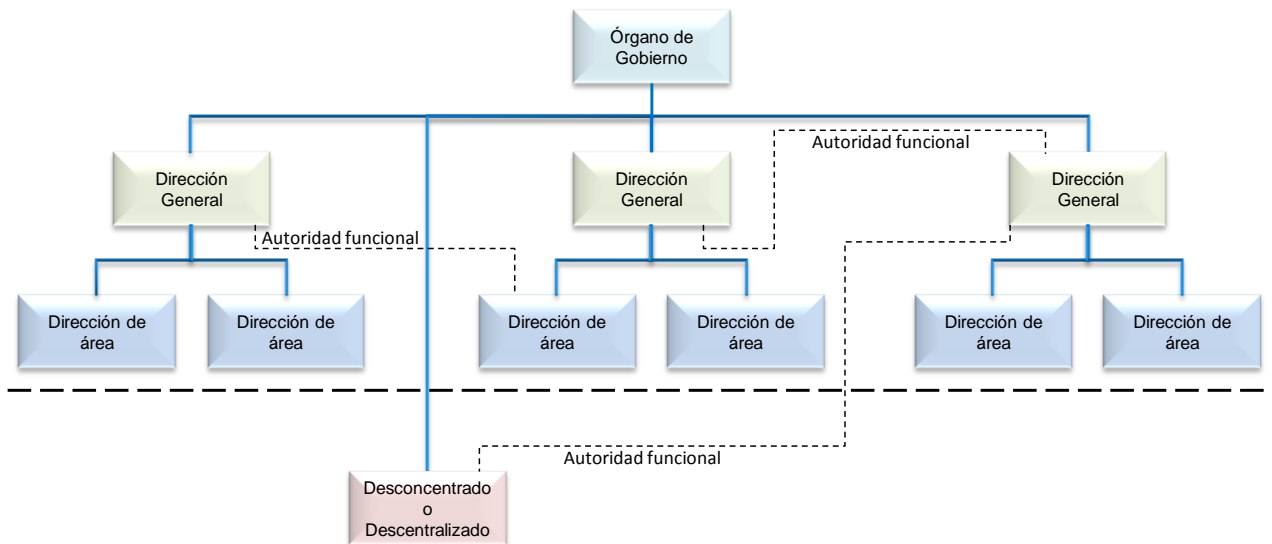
Órgano de Gobierno

Autoridad funcional

Dirección General

Dirección General

Dirección General

Autoridad funcional

Dirección de área

Dirección de área

Dirección de área

Dirección de área

Dirección de área

Dirección de área

Autoridad funcional

Desconcentrado o Descentralizado